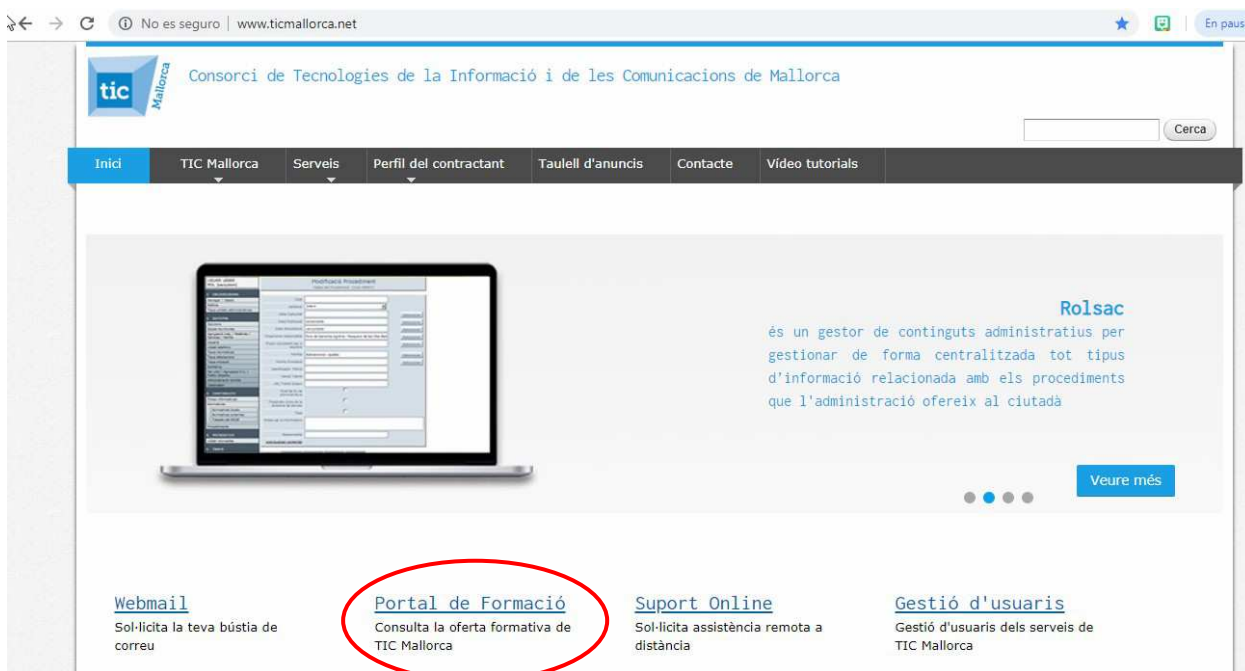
No es seguro | www.ticmallorca.net

En paus

tic Mallorca

Consorci de Tecnologies de la Informació i de les Comunicacions de Mallorca

Cerca

Inici | TIC Mallorca | Serveis | Perfil del contractant | Taulell d'anuncis | Contacte | Vídeo tutorials

Modificació Procediment

Rolsac

és un gestor de continguts administratius per gestionar de forma centralitzada tot tipus d'informació relacionada amb els procediments que l'administració ofereix al ciutadà

Veure més

Webmail
Sol·licita la teva bústia de correu

Portal de Formació
Consulta la oferta formativa de TIC Mallorca

Suport Online
Sol·licita assistència remota a distància

Gestió d'usuaris
Gestió d'usuaris dels serveis de TIC Mallorca